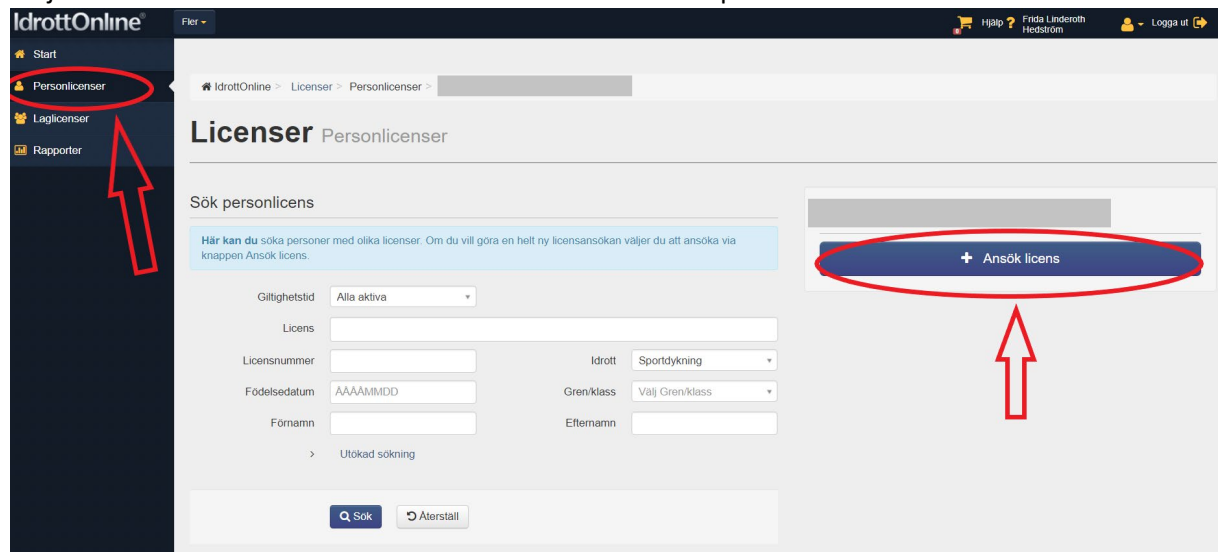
IdrottOnline®
Fler
Hjälp ? Frida Linderoth Hedström
Logga ut

Start
Personlicenser
Laglicenser
Rapporter

IdrottOnline > Licenser > Personlicenser >

Licenser Personlicenser

Sök personlicens

Här kan du söka personer med olika licenser. Om du vill göra en helt ny licensansökan väljer du att ansöka via knappen Ansök licens.

| | | | |
|---|---|---|---|
| Giltighetstid | Alla aktiva | | |
| Licens | | | |
| Licensnummer | | Idrott | Sportdykning |
| Födelsedatum | ÅÅÅÅMMDD | Gren/klass | Välj Gren/klass |
| Förnamn | | Efternamn | |

> Utökad sökning

Sök
Återställ

+ Ansök licens